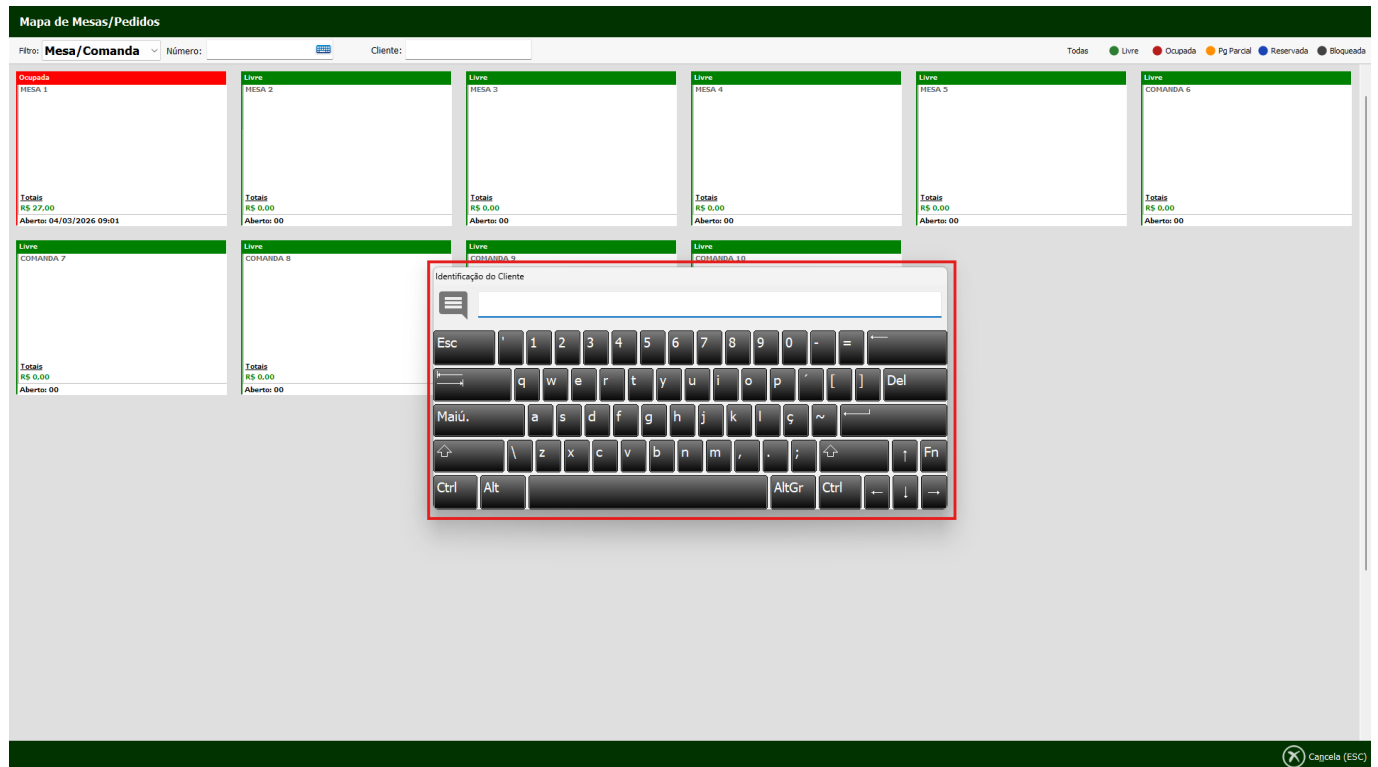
Mapa de Mesas/Pedidos

Filtro: Mesa/Comanda Número: Cliente:

Todas Livre Ocupada Pg Parcial Reservada Bloqueada

Ocupada
MESA 1
Totais
R$ 27.00
Aberto: 04/03/2026 09:01

Livre
MESA 2
Totais
R$ 0.00
Aberto: 00

Livre
MESA 3
Totais
R$ 0.00
Aberto: 00

Livre
MESA 4
Totais
R$ 0.00
Aberto: 00

Livre
MESA 5
Totais
R$ 0.00
Aberto: 00

Livre
COMANDA 6
Totais
R$ 0.00
Aberto: 00

Livre
COMANDA 7
Totais
R$ 0.00
Aberto: 00

Livre
COMANDA 8
Totais
R$ 0.00
Aberto: 00

Livre
COMANDA 9

Livre
COMANDA 10

Identificação do Cliente

Esc ' 1 2 3 4 5 6 7 8 9 0 - =
q w e r t y u i o p ´ [ ] Del
Maiú. a s d f g h j k l ç ~
\ z x c v b n m , . ; ↑ Fn
Ctrl Alt AltGr Ctrl ← ↓ →

Cancela (ESC)